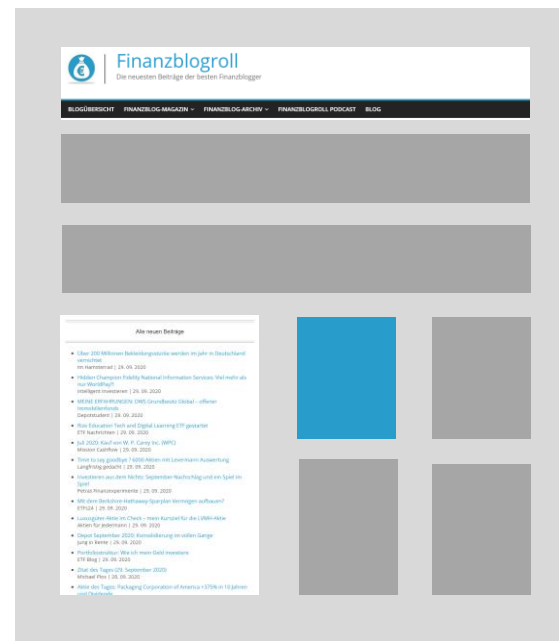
Finanzblogroll

Die neuesten Beiträge der besten Finanzblogger

BLOGÜBERSICHT FINANZBLOG-MAGAZIN FINANZBLOG-ARCHIV FINANZBLOGROLL PODCAST BLOG

Alle neuen Beiträge

Über 200 Millionen Bekleidungsstücke werden im Jahr in Deutschland vernichtet
Im Hamsterrad | 29. 09. 2020

Hidden Champion Fidelity National Information Services: Viel mehr als nur Worldline?!
Intelligent Investieren | 29. 09. 2020

MEINE ERFAHRUNGEN: 1905 Grundbesitz Global – offener Immobilienfonds
Depotstudent | 29. 09. 2020

Rize Education Tech and Digital Learning ETF gestartet
ETF Nachrichten | 29. 09. 2020

Juli 2020: Kauf von W. P. Carey Inc. (WPC)
Mission Cashflow | 29. 09. 2020

Time to say goodbye ? 6030-Aktien mit Levermann-Auswertung
Langfristig.gedacht | 29. 09. 2020

Investieren aus dem Nichts: September-Nachschlag und ein Spiel im Spiel
Petras Finanzexperimente | 29. 09. 2020

Mit dem Berkshire-Hathaway-Sparplan Vermögen aufbauen?
ETFs24 | 29. 09. 2020

Luxusgüter-Aktie im Check – mein Kurzcheck für die LVMH-Aktie
Aktien für Jedermann | 29. 09. 2020

Depot September 2020: Konsolidierung im vollen Gange
Jung in Rente | 29. 09. 2020

Portfoliostrategie: Wie ich mein Geld investiere
ETF Blog | 28. 09. 2020

Chart des Tages (29. September 2020)
Michael Plos | 28. 09. 2020

Aktie des Tages: Packaging Corporation of America • 370% in 10 Jahren und Dividende